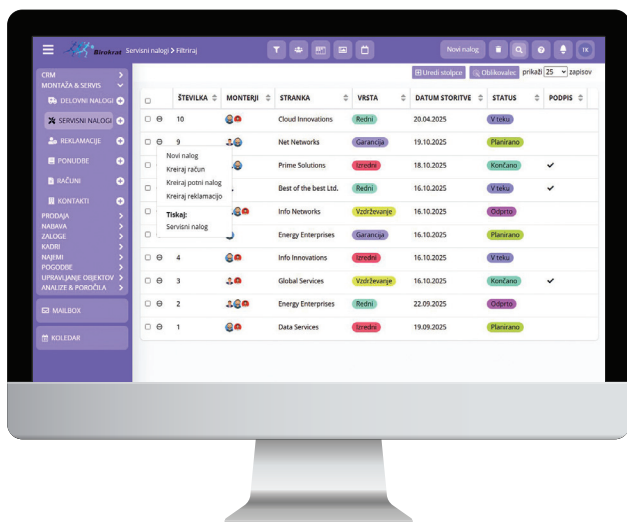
Birokrat Servisni nalogi > Filtriraj

Novi nalog

TK

CRM
MONTAŽA & SERVIS
DELOVNI NALOGI
SERVISNI NALOGI
REKLAMACIJE
PONUDBE
RAČUNI
KONTAKTI
PRODAJA
NABAVA
ZALOGE
KADRI
NAJEMI
POGODBE
UPRAVLJANJE OBJEKTOV
ANALIZE & POROČILA

MAILBOX

KOLEDAR

Uredi stolpce  Oblikovalec  prikaži 25 zapisov

| | ŠTEVILKA | MONTERJI | STRANKA | VRSTA | DATUM STORITVE | STATUS | PODPIS |
|---|---|---|---|---|---|---|---|
| | 10 | | Cloud Innovations | Redni | 20.04.2025 | V teku | |
| | 9 | | Net Networks | Garancija | 19.10.2025 | Planirano | |
| | | | Prime Solutions | Izredni | 18.10.2025 | Končano | ✔ |
| | | | Best of the best Ltd. | Redni | 16.10.2025 | V teku | ✔ |
| | | | Info Networks | Vzdrževanje | 16.10.2025 | Odprto | |
| | | | Energy Enterprises | Garancija | 16.10.2025 | Planirano | |
| | 4 | | Info Innovations | Izredni | 16.10.2025 | V teku | |
| | 3 | | Global Services | Vzdrževanje | 16.10.2025 | Končano | ✔ |
| | 2 | | Energy Enterprises | Redni | 22.09.2025 | Odprto | |
| | 1 | | Data Services | Izredni | 19.09.2025 | Planirano | |

Novi nalog
Kreiraj račun
Kreiraj potni nalog
Kreiraj reklamacijo
Tiskaj:
Servisni nalog